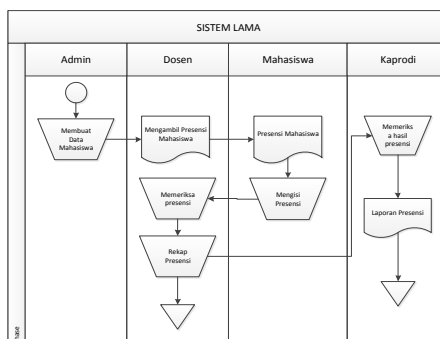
SISTEM LAMA

Admin

Dosen

Mahasiswa

Kaprodi

Membuat Data Mahasiswa

Mengambil Presensi Mahasiswa

Presensi Mahasiswa

Memeriksa presensi

Mengisi Presensi

Rekap Presensi

Memeriks a hasil presensi

Laporan Presensi

hase